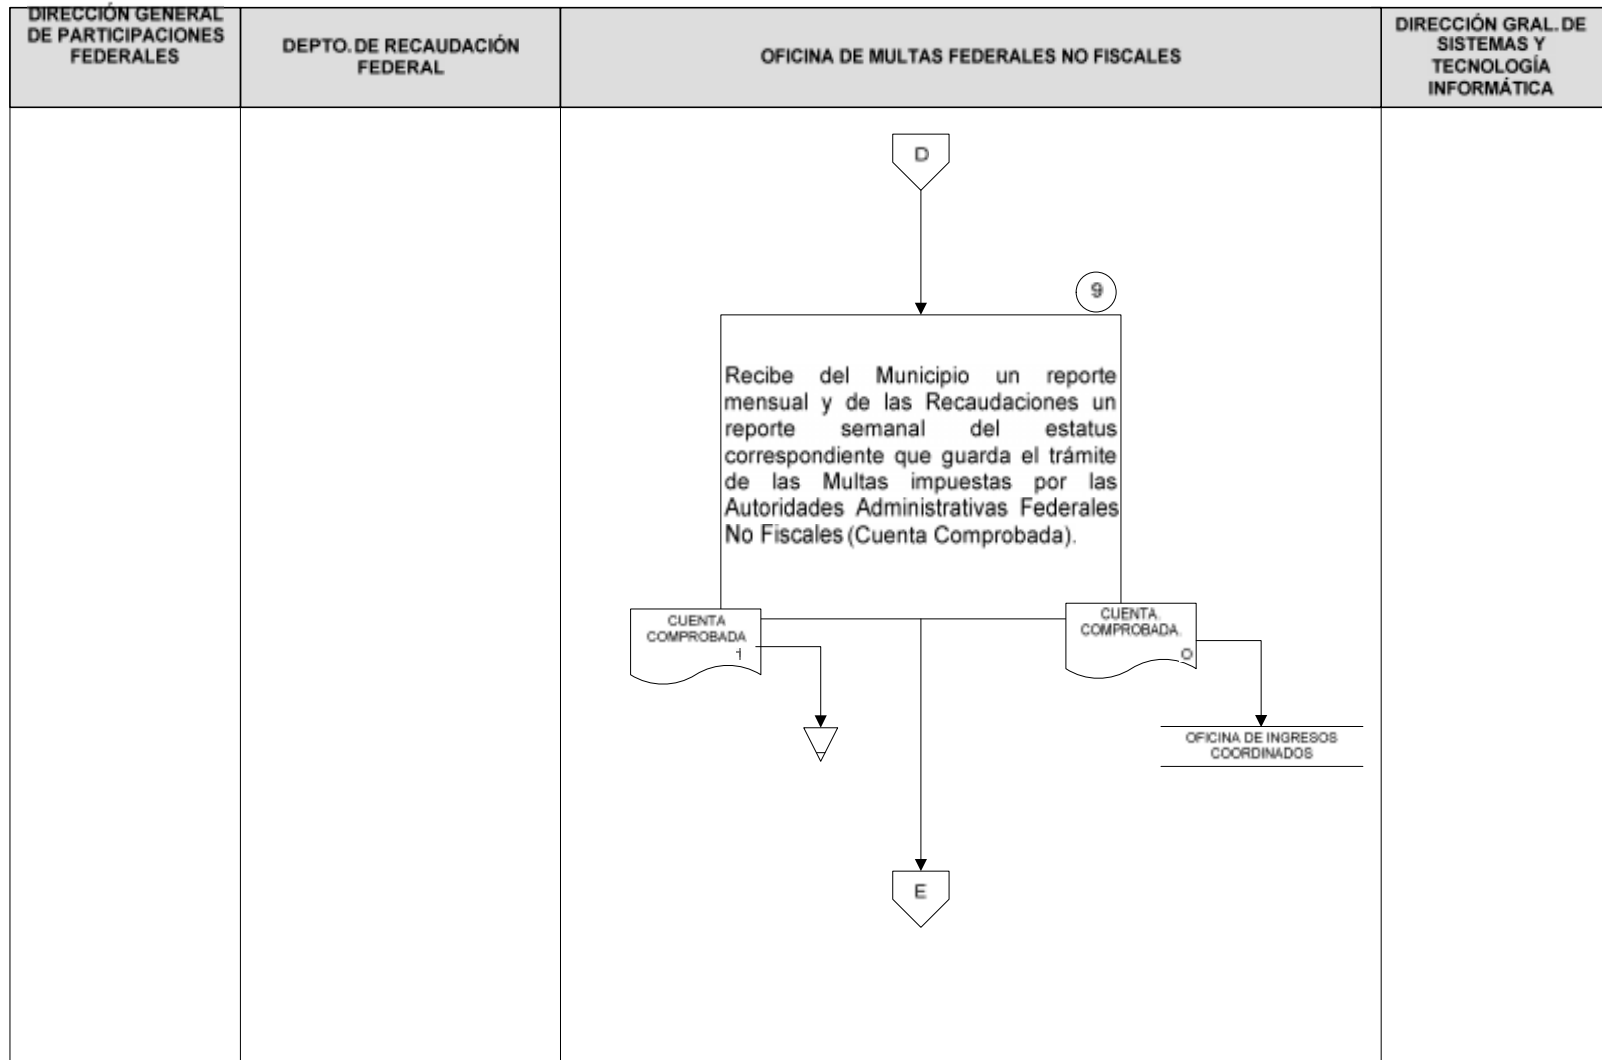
DIRECCIÓN GENERAL DE PARTICIPACIONES FEDERALES

DEPTO. DE RECAUDACIÓN FEDERAL

OFICINA DE MULTAS FEDERALES NO FISCALES

DIRECCIÓN GRAL. DE SISTEMAS Y TECNOLOGÍA INFORMÁTICA

D

9

Recibe del Municipio un reporte mensual y de las Recaudaciones un reporte semanal del estatus correspondiente que guarda el trámite de las Multas impuestas por las Autoridades Administrativas Federales No Fiscales (Cuenta Comprobada).

CUENTA COMPROBADA
1

CUENTA COMPROBADA.
O

OFICINA DE INGRESOS COORDINADOS

E